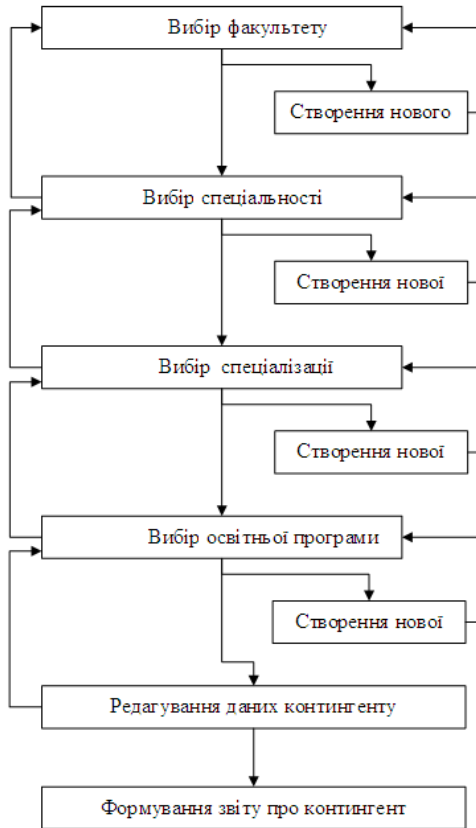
Вибір факультету

Створення нового

Вибір спеціальності

Створення нової

Вибір спеціалізації

Створення нової

Вибір освітньої програми

Створення нової

Редагування даних контингенту

Формування звіту про контингент